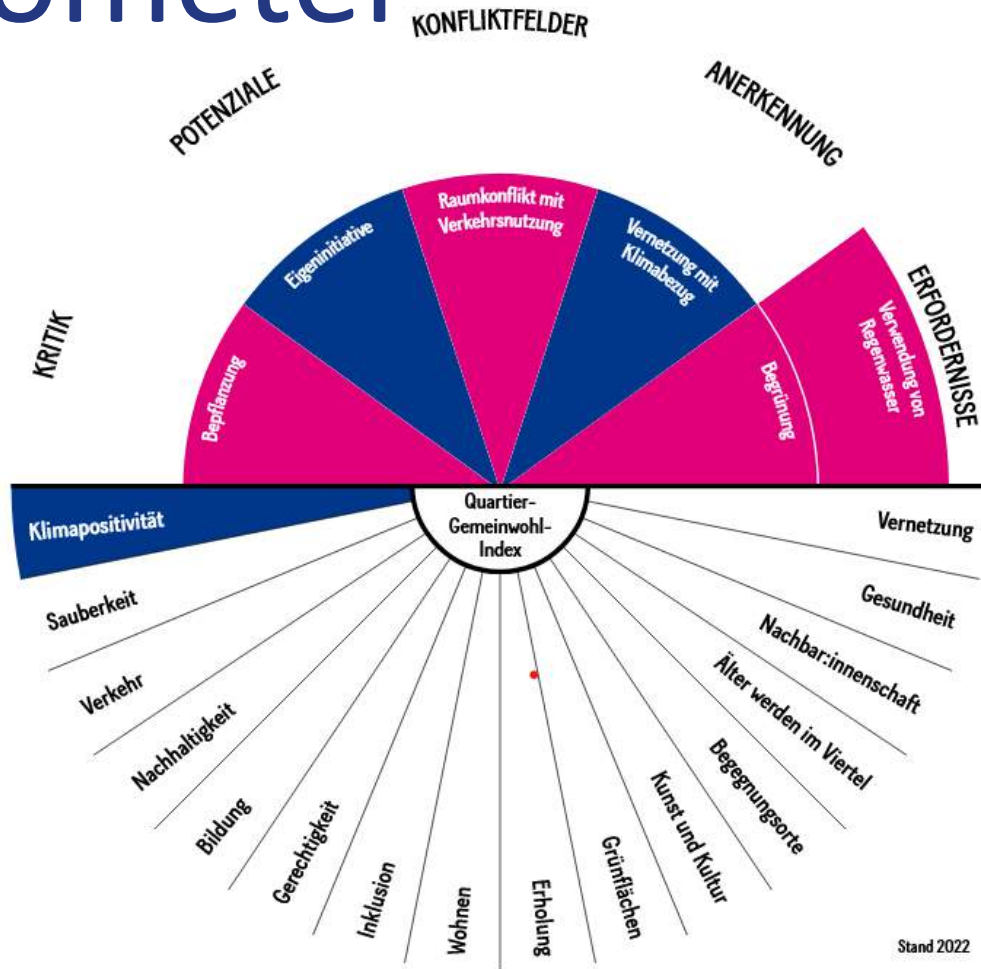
ometer

KONFLIKTFELDER

POTENZIALE

ANERKENNUNG

KRITIK

ERFORDERNISSE

Raumkonflikt mit Verkehrsnutzung

Eigeninitiative

Vernetzung mit Klimabezug

Bepflanzung

Begrünung

Verwendung von Regenwasser

Quartier-Gemeinwohl-Index

Klimapositivität

Vernetzung

Sauberkeit

Gesundheit

Verkehr

Nachbar:innenschaft

Nachhaltigkeit

Älter werden im Viertel

Bildung

Begegnungsorte

Gerechtigkeit

Kunst und Kultur

Inklusion

Grünflächen

Wohnen

Erholung

Stand 2022